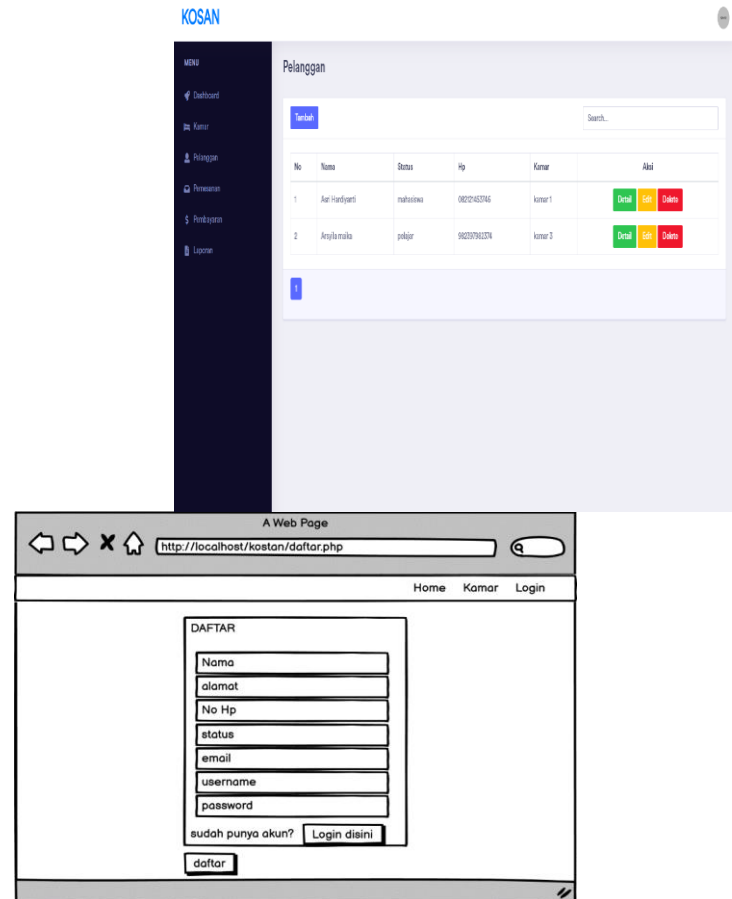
KOSAN

MENU
Dashboard
Kamar
Pelanggan
Pemesanan
Pembayaran
Laporan

Pelanggan

Tambah

Search...

| No | Nama | Status | Hp | Kamar | Aksi |
|---|---|---|---|---|---|
| 1 | Avi Hardiyanti | mahasiswa | 082121453746 | kamar 1 | Detail Edit Delete |
| 2 | Ansyila maika | pelajar | 982397963374 | kamar 3 | Detail Edit Delete |

1

A Web Page

http://localhost/kostan/daftar.php

Home Kamar Login

DAFTAR

Nama
alamat
No Hp
status
email
username
password

sudah punya akun? Login disini

daftar